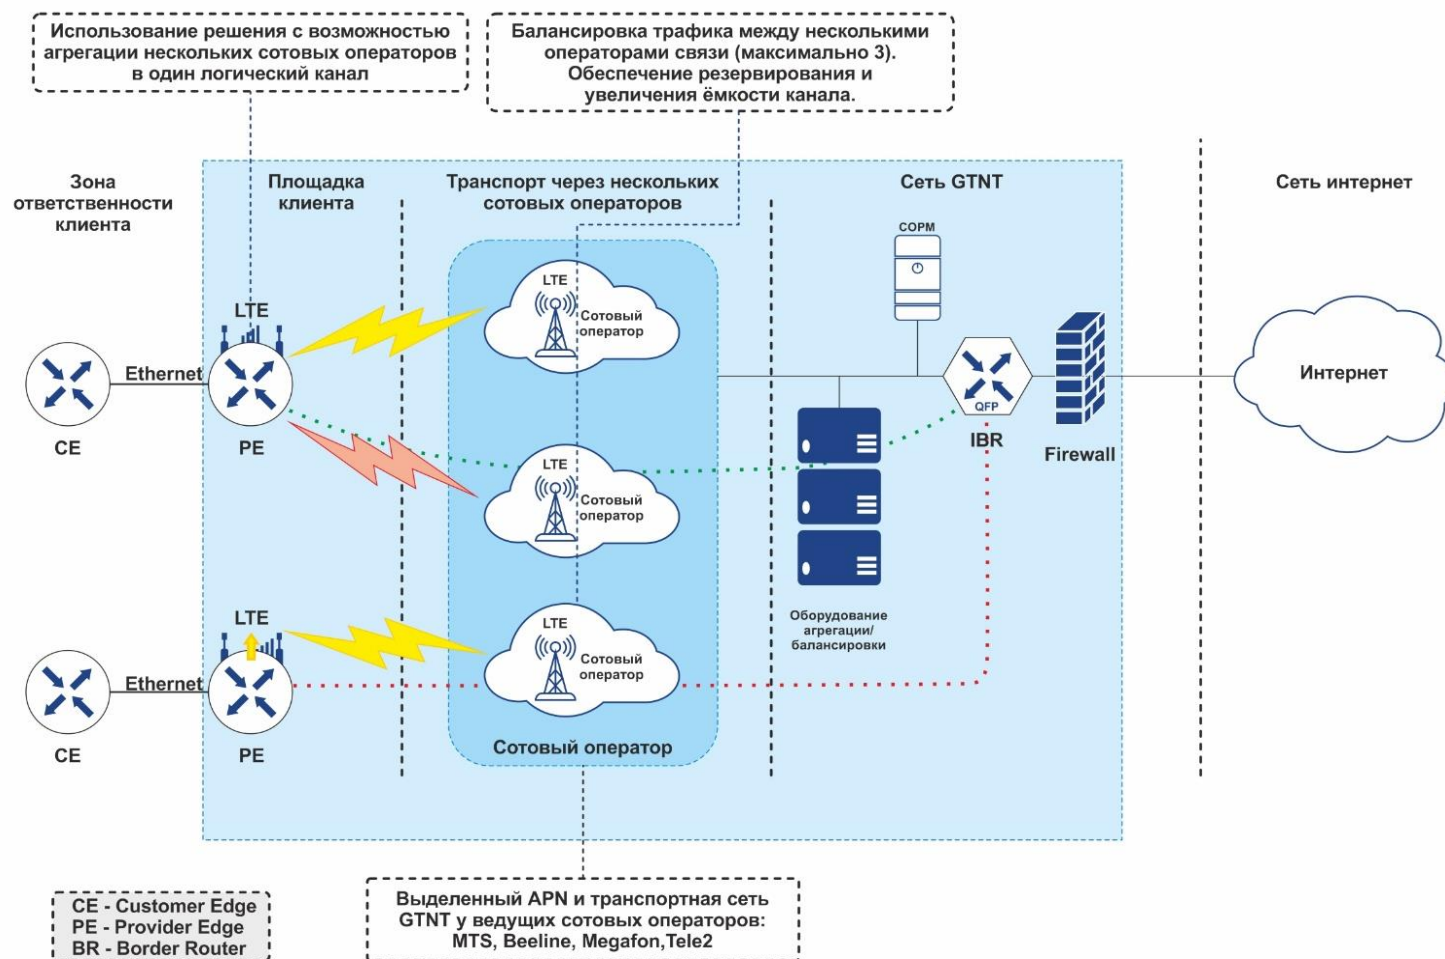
Использование решения с возможностью агрегации нескольких сотовых операторов в один логический канал

Балансировка трафика между несколькими операторами связи (максимально 3). Обеспечение резервирования и увеличения ёмкости канала.

Зона ответственности клиента

Площадка клиента

Транспорт через нескольких сотовых операторов

Сеть GTNT

Сеть интернет

СОРМ

LTE

LTE
Сотовый оператор

Ethernet

CE

PE

LTE
Сотовый оператор

QFP

IBR

Firewall

Интернет

LTE

LTE
Сотовый оператор

Оборудование агрегации/ балансировки

Ethernet

CE

PE

Сотовый оператор

CE - Customer Edge
PE - Provider Edge
BR - Border Router

Выделенный APN и транспортная сеть GTNT у ведущих сотовых операторов: MTS, Beeline, Megafon,Tele2